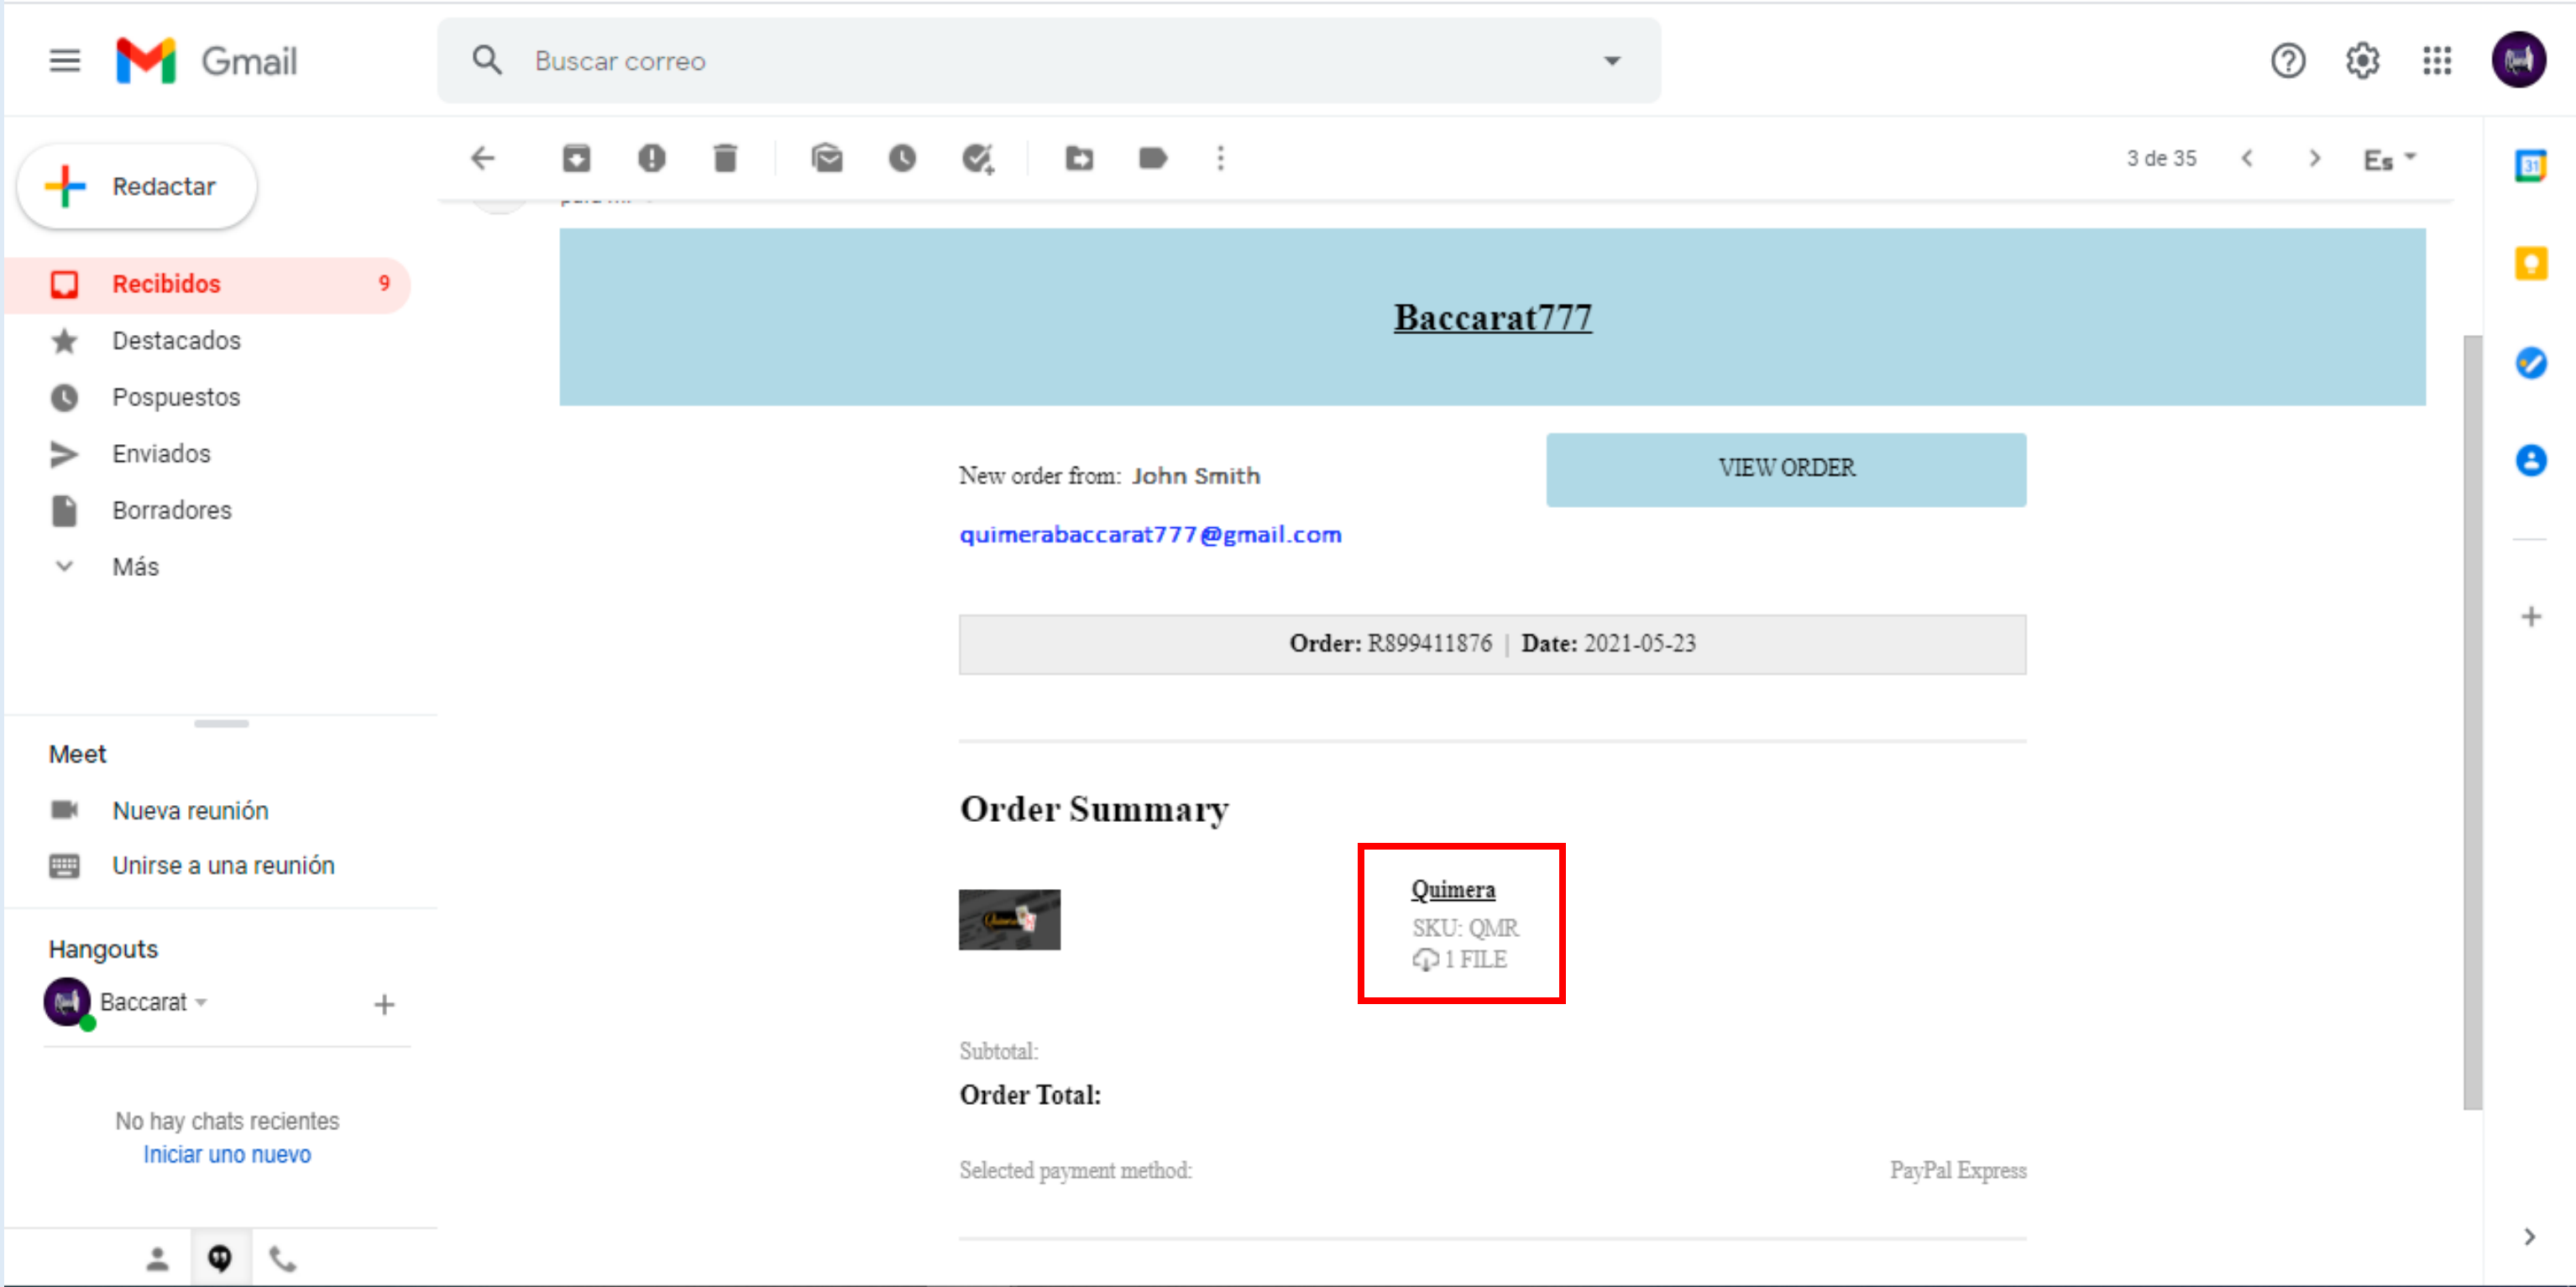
Gmail

Buscar correo

Redactar

Recibidos 9
Destacados
Pospuestos
Enviados
Borradores
Más

Meet
Nueva reunión
Unirse a una reunión

Hangouts
Baccarat

No hay chats recientes
Iniciar uno nuevo

3 de 35

Es

Baccarat777

New order from: John Smith

VIEW ORDER

quimerabaccarat777@gmail.com

**Order:** R899411876 | **Date:** 2021-05-23

Order Summary

Quimera
SKU: QMR
1 FILE

Subtotal:

Order Total:

Selected payment method: PayPal Express